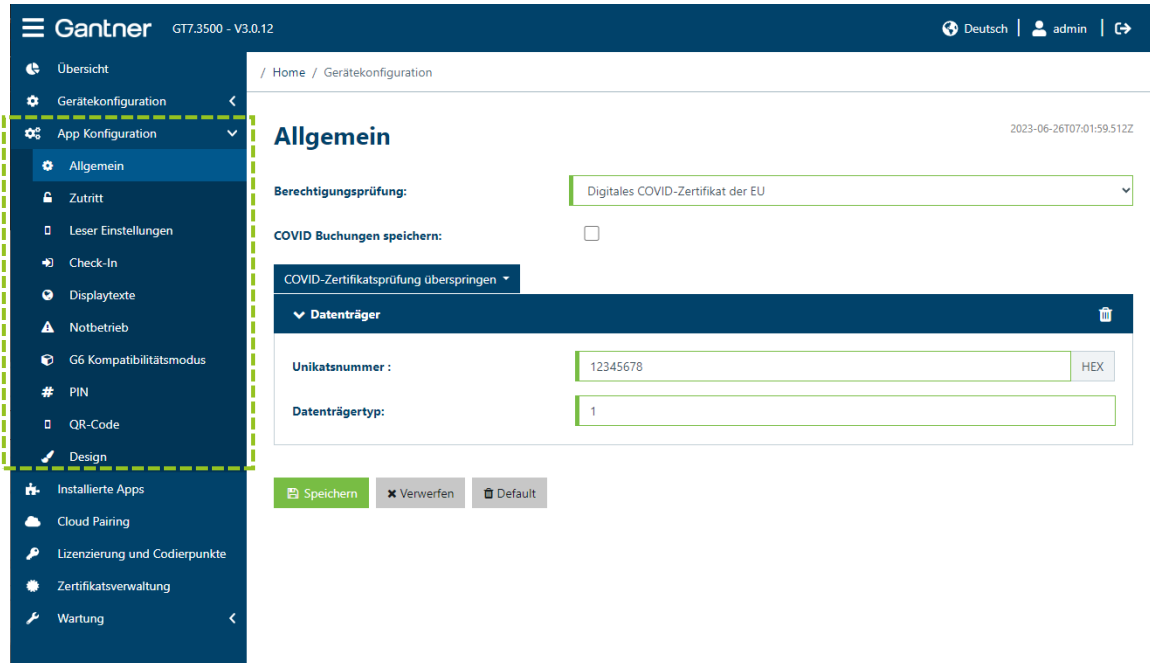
Gantner GT7.3500 - V3.0.12

Deutsch | admin |

Übersicht
Gerätekonfiguration
App Konfiguration
Allgemein
Zutritt
Leser Einstellungen
Check-In
Displaytexte
Notbetrieb
G6 Kompatibilitätsmodus
PIN
QR-Code
Design
Installierte Apps
Cloud Pairing
Lizenzierung und Codierpunkte
Zertifikatsverwaltung
Wartung

/ Home / Gerätekonfiguration

Allgemein

2023-06-26T07:01:59.512Z

Berechtigungsprüfung: Digitales COVID-Zertifikat der EU

COVID Buchungen speichern:

COVID-Zertifikatsprüfung überspringen

Datenträger

Unikatsnummer : 12345678 HEX

Datenträgertyp: 1

Speichern
Verwerfen
Default